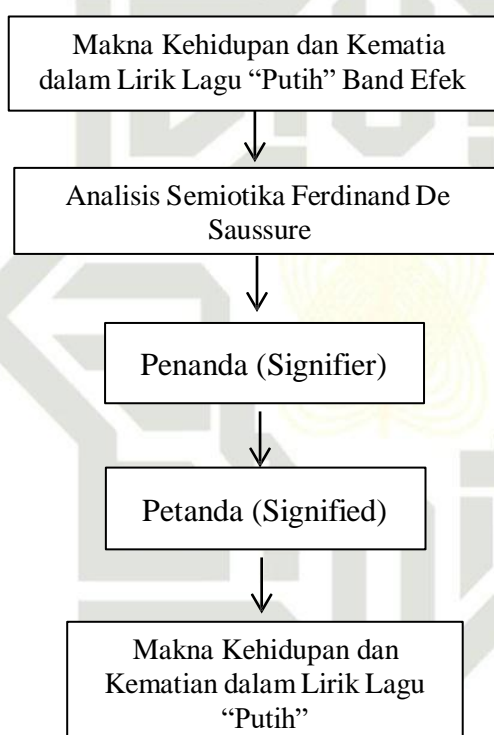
Makna Kehidupan dan Kematia dalam Lirik Lagu “Putih” Band Efek

Analisis Semiotika Ferdinand De Saussure

Penanda (Signifier)

Petanda (Signified)

Makna Kehidupan dan Kematian dalam Lirik Lagu “Putih”